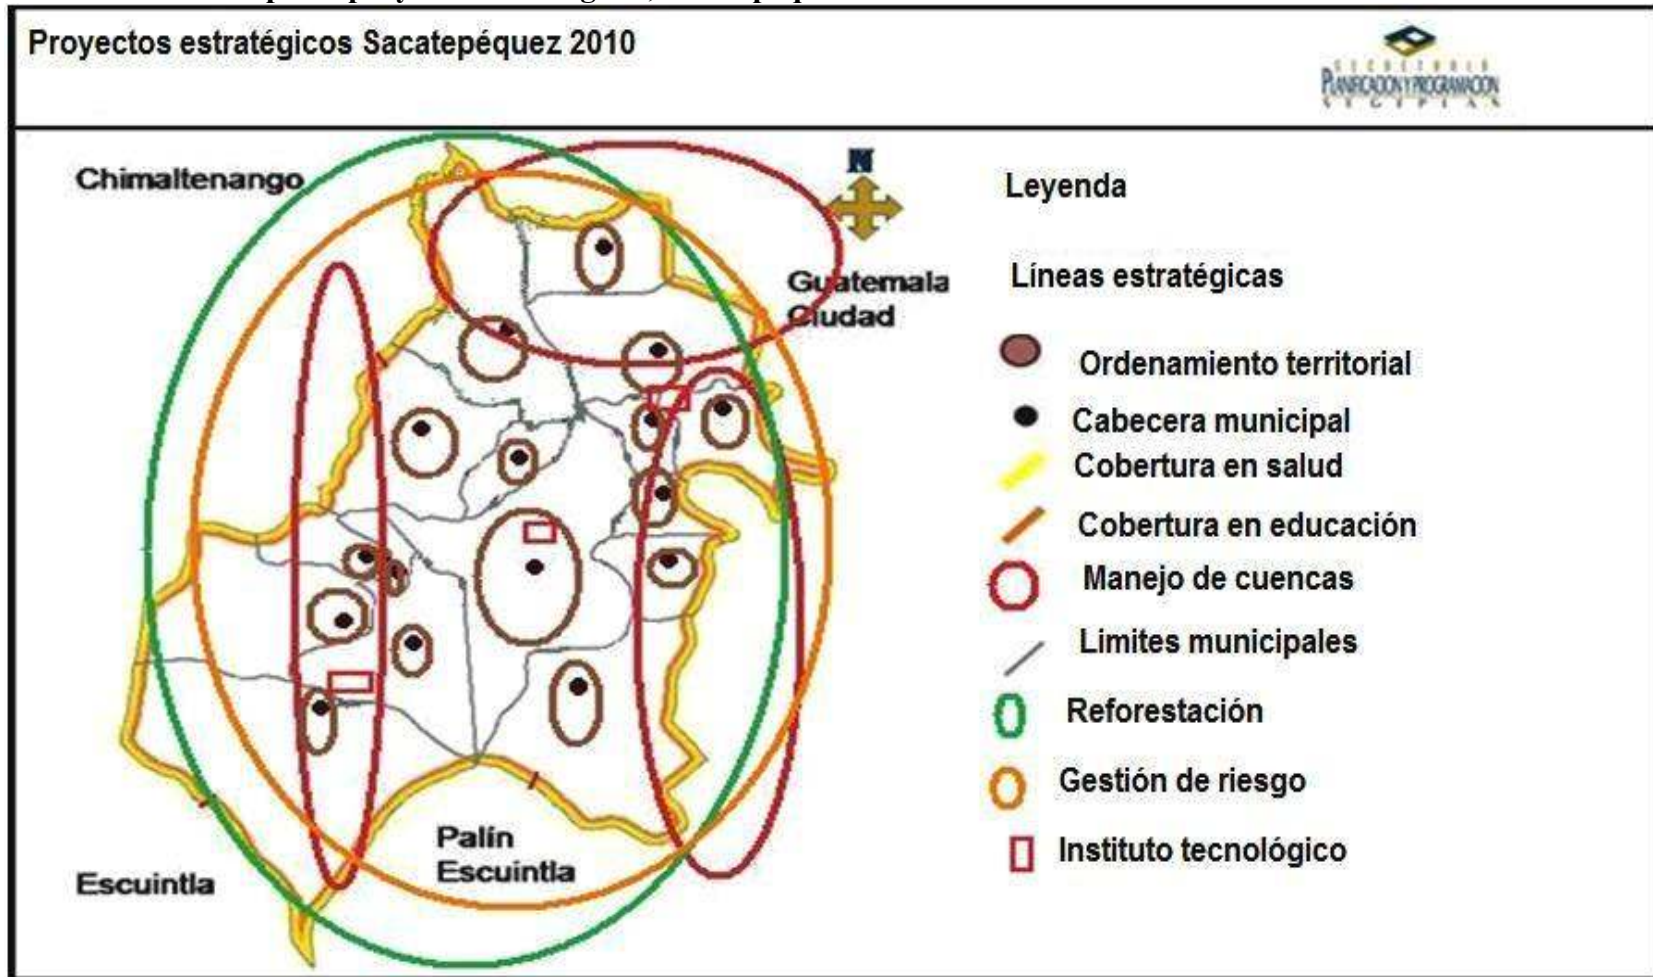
Proyectos estratégicos Sacatepéquez 2010

SECRETARIA PLANIFICACION Y PROGRAMACION SEGEPLAN

Chimaltenango

N

Guatemala Ciudad

Escuintla

Palín Escuintla

Leyenda

Líneas estratégicas

Ordenamiento territorial

Cabecera municipal

Cobertura en salud

Cobertura en educación

Manejo de cuencas

Limites municipales

Reforestación

Gestión de riesgo

Instituto tecnológico